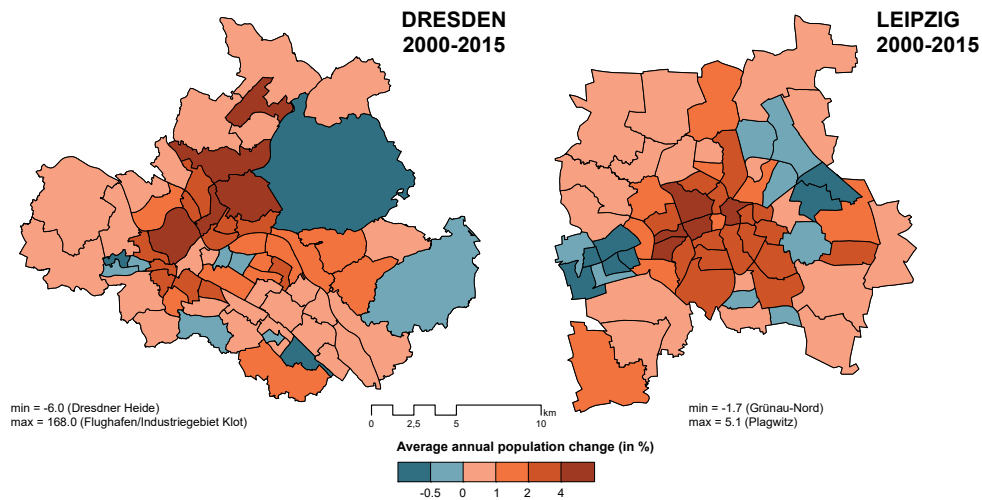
DRESDEN
2000-2015

LEIPZIG
2000-2015

min = -6.0 (Dresdner Heide)
max = 168.0 (Flughafen/Industriegebiet Klotzsche)

0 2,5 5 10 km

min = -1.7 (Grünau-Nord)
max = 5.1 (Plagwitz)

Average annual population change (in %)

-0.5 0 1 2 4